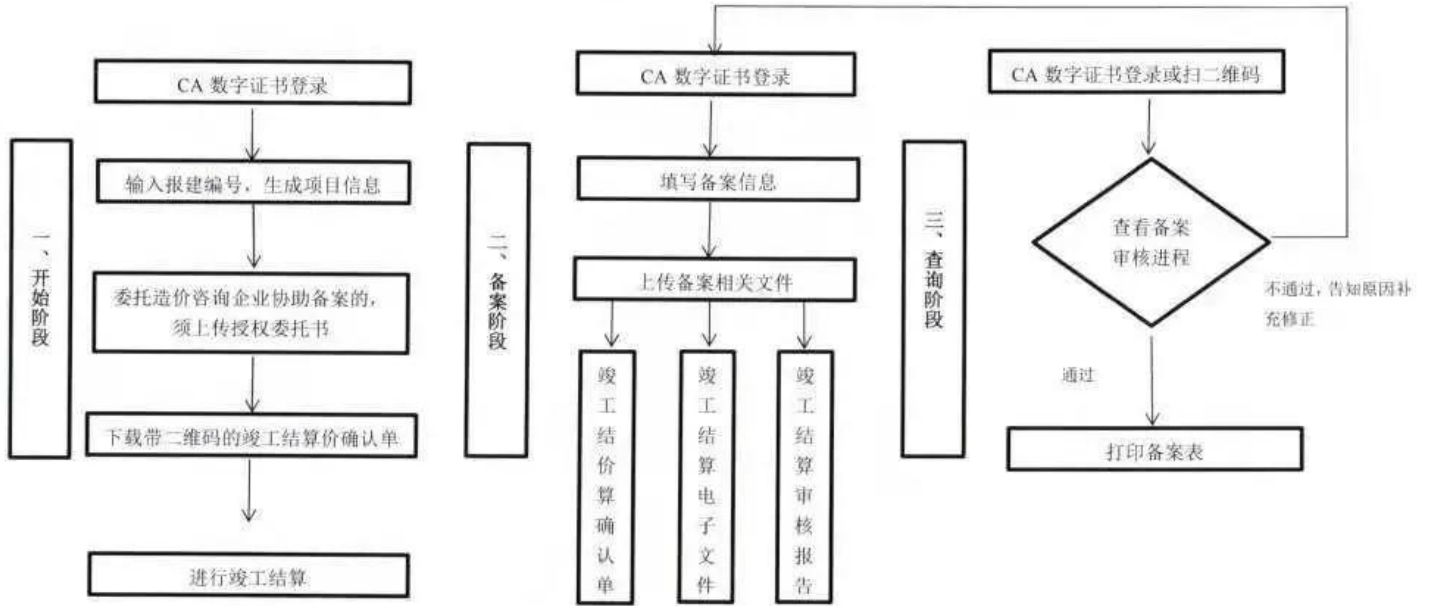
一、开始阶段

CA 数字证书登录

输入报建编号，生成项目信息

委托造价咨询企业协助备案的，须上传授权委托书

下载带二维码的竣工结算价确认单

进行竣工结算

二、备案阶段

CA 数字证书登录

填写备案信息

上传备案相关文件

竣工结价算确认单

竣工结算电子文件

竣工结算审核报告

三、查询阶段

CA 数字证书登录或扫二维码

查看备案审核进程

不通过，告知原因补充修正

通过

打印备案表